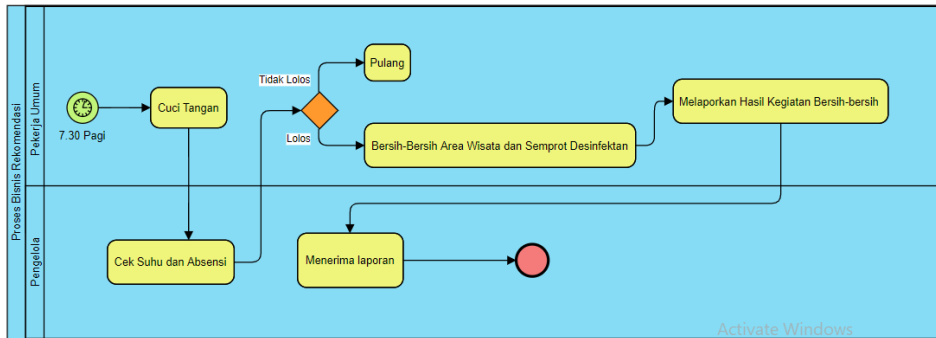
Proses Bisnis Rekomendasi

Pekerja Umum

7.30 Pagi

Cuci Tangan

Tidak Lolos

Pulang

Lolos

Bersih-Bersih Area Wisata dan Semprot Desinfektan

Melaporkan Hasil Kegiatan Bersih-bersih

Pengelola

Cek Suhu dan Absensi

Menerima laporan

Activate Windows